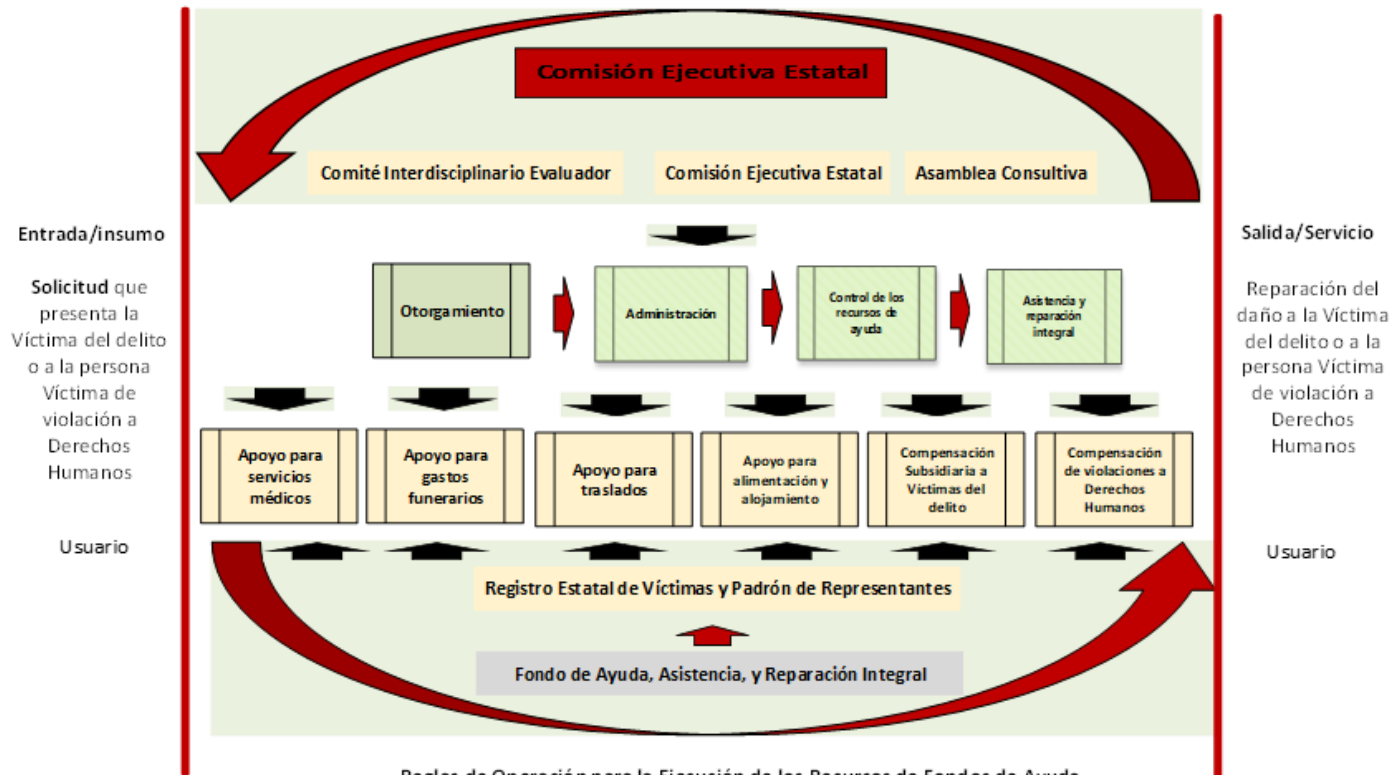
Comisión Ejecutiva Estatal

Comité Interdisciplinario Evaluador

Comisión Ejecutiva Estatal

Asamblea Consultiva

Entrada/insumo

Solicitud que presenta la Víctima del delito o a la persona Víctima de violación a Derechos Humanos

Usuario

Otorgamiento

Administración

Control de los recursos de ayuda

Asistencia y reparación integral

Salida/Servicio

Reparación del daño a la Víctima del delito o a la persona Víctima de violación a Derechos Humanos

Usuario

Apoyo para servicios médicos

Apoyo para gastos funerarios

Apoyo para traslados

Apoyo para alimentación y alojamiento

Compensación Subsidiaria a Víctimas del delito

Compensación de violaciones a Derechos Humanos

Registro Estatal de Víctimas y Padrón de Representantes

Fondo de Ayuda, Asistencia, y Reparación Integral

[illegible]